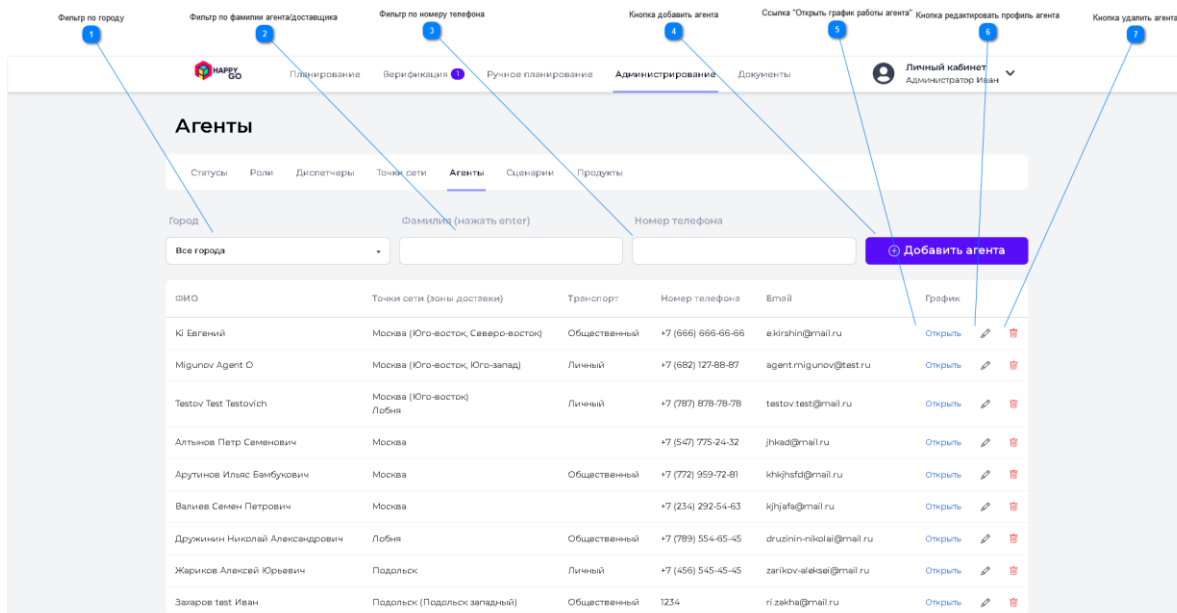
Фильтр по городу
1
Фильтр по фамилии агента/доставщика
2
Фильтр по номеру телефона
3
Кнопка добавить агента
4
Ссылка "Открыть график работы агента"
5
Кнопка редактировать профиль агента
6
Кнопка удалить агента
7

HAPPY GO
Планирование
Верификация 1
Ручное планирование
Администрирование
Документы
Личный кабинет
Администратор Иван

Агенты

Статусы
Роли
Диспетчеры
Точки сети
Агенты
Сценарии
Продукты

Город
Все города
Фамилия (нажать enter)
Номер телефона
Добавить агента

| ФИО | Точки сети (зоны доставки) | Транспорт | Номер телефона | Email | График |
|---|---|---|---|---|---|
| Ki Евгений | Москва (Юго-восток, Северо-восток) | Общественный | +7 (666) 666-66-66 | e.kirshin@mail.ru | Открыть |
| Migunov Agent O | Москва (Юго-восток, Юго-запад) | Личный | +7 (682) 127-88-87 | agent.migunov@test.ru | Открыть |
| Testov Test Testovich | Москва (Юго-восток) Лобня | Личный | +7 (787) 878-78-78 | testov.test@mail.ru | Открыть |
| Алтынов Петр Семенович | Москва | | +7 (547) 775-24-32 | jhkad@mail.ru | Открыть |
| Арутинов Ильяс Бамбукович | Москва | Общественный | +7 (772) 959-72-81 | khkjhsfd@mail.ru | Открыть |
| Валиев Семен Петрович | Москва | | +7 (234) 292-54-63 | kjhjafa@mail.ru | Открыть |
| Дружинин Николай Александрович | Лобня | Общественный | +7 (789) 554-65-45 | druzinin-nikolai@mail.ru | Открыть |
| Жариков Алексей Юрьевич | Подольск | Личный | +7 (456) 545-45-45 | zarikov-aleksei@mail.ru | Открыть |
| Захаров test Иван | Подольск (Подольск западный) | Общественный | 1234 | ri.zakha@mail.ru | Открыть |